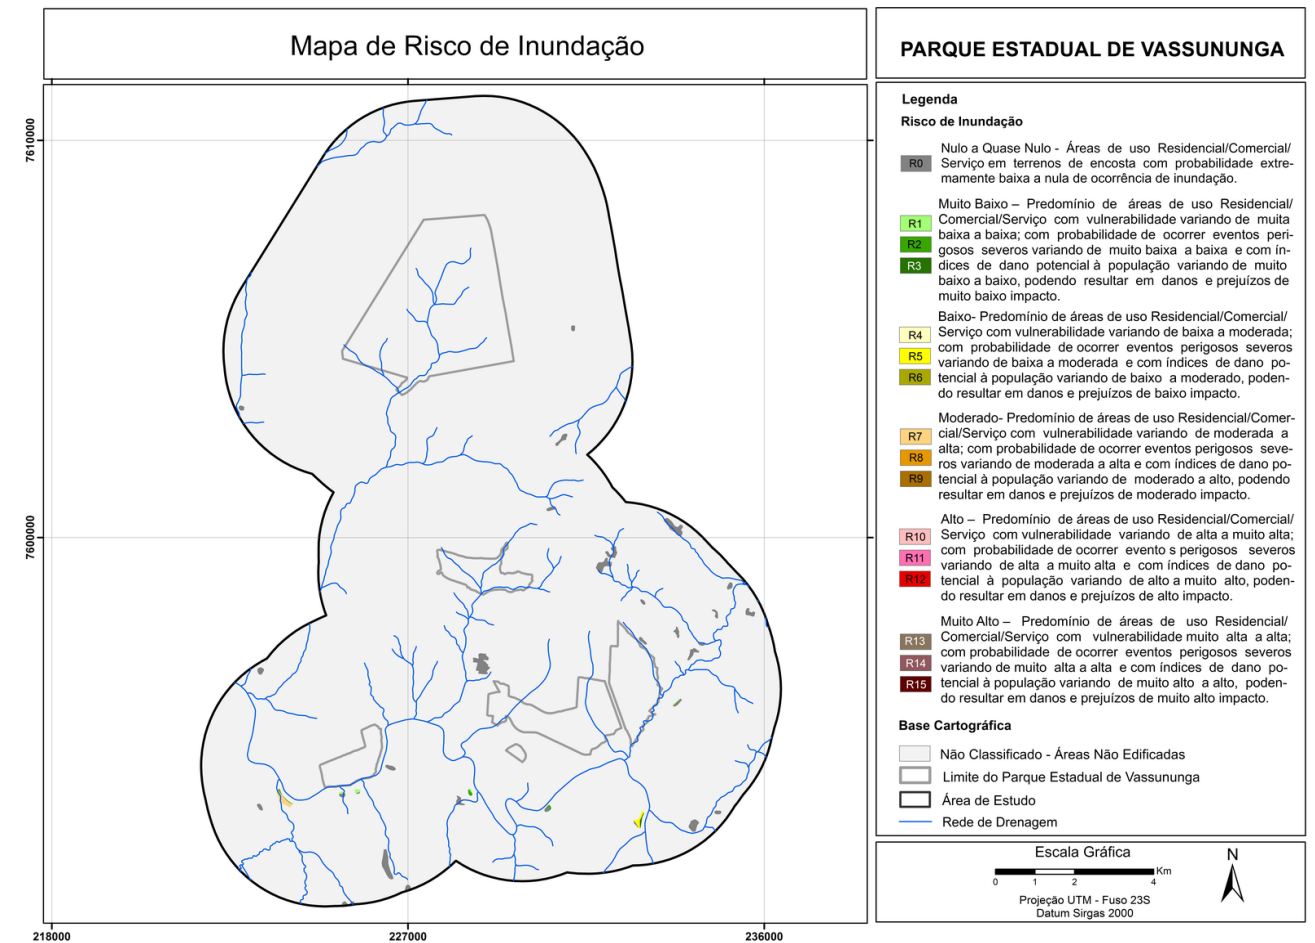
Mapa de Risco de Inundação

PARQUE ESTADUAL DE VASSUNUNGA

7610000

7600000

218000

227000

236000

Legenda

Risco de Inundação

R0 Nulo a Quase Nulo - Áreas de uso Residencial/Comercial/ Serviço em terrenos de encosta com probabilidade extremamente baixa a nula de ocorrência de inundação.

R1
R2
R3
Muito Baixo – Predomínio de áreas de uso Residencial/ Comercial/Serviço com vulnerabilidade variando de muita baixa a baixa; com probabilidade de ocorrer eventos perigosos severos variando de muito baixa a baixa e com índices de dano potencial à população variando de muito baixo a baixo, podendo resultar em danos e prejuízos de muito baixo impacto.

R4
R5
R6
Baixo- Predomínio de áreas de uso Residencial/Comercial/ Serviço com vulnerabilidade variando de baixa a moderada; com probabilidade de ocorrer eventos perigosos severos variando de baixa a moderada e com índices de dano potencial à população variando de baixo a moderado, podendo resultar em danos e prejuízos de baixo impacto.

R7
R8
R9
Moderado- Predomínio de áreas de uso Residencial/Comercial/Serviço com vulnerabilidade variando de moderada a alta; com probabilidade de ocorrer eventos perigosos severos variando de moderada a alta e com índices de dano potencial à população variando de moderado a alto, podendo resultar em danos e prejuízos de moderado impacto.

R10
R11
R12
Alto – Predomínio de áreas de uso Residencial/Comercial/ Serviço com vulnerabilidade variando de alta a muito alta; com probabilidade de ocorrer evento s perigosos severos variando de alta a muito alta e com índices de dano potencial à população variando de alto a muito alto, podendo resultar em danos e prejuízos de alto impacto.

R13
R14
R15
Muito Alto – Predomínio de áreas de uso Residencial/ Comercial/Serviço com vulnerabilidade muito alta a alta; com probabilidade de ocorrer eventos perigosos severos variando de muito alta a alta e com índices de dano potencial à população variando de muito alto a alto, podendo resultar em danos e prejuízos de muito alto impacto.

Base Cartográfica

Não Classificado - Áreas Não Edificadas
Limite do Parque Estadual de Vassununga
Área de Estudo
Rede de Drenagem

Escala Gráfica
0 1 2 4 Km
N
Projeção UTM - Fuso 23S
Datum Sirgas 2000